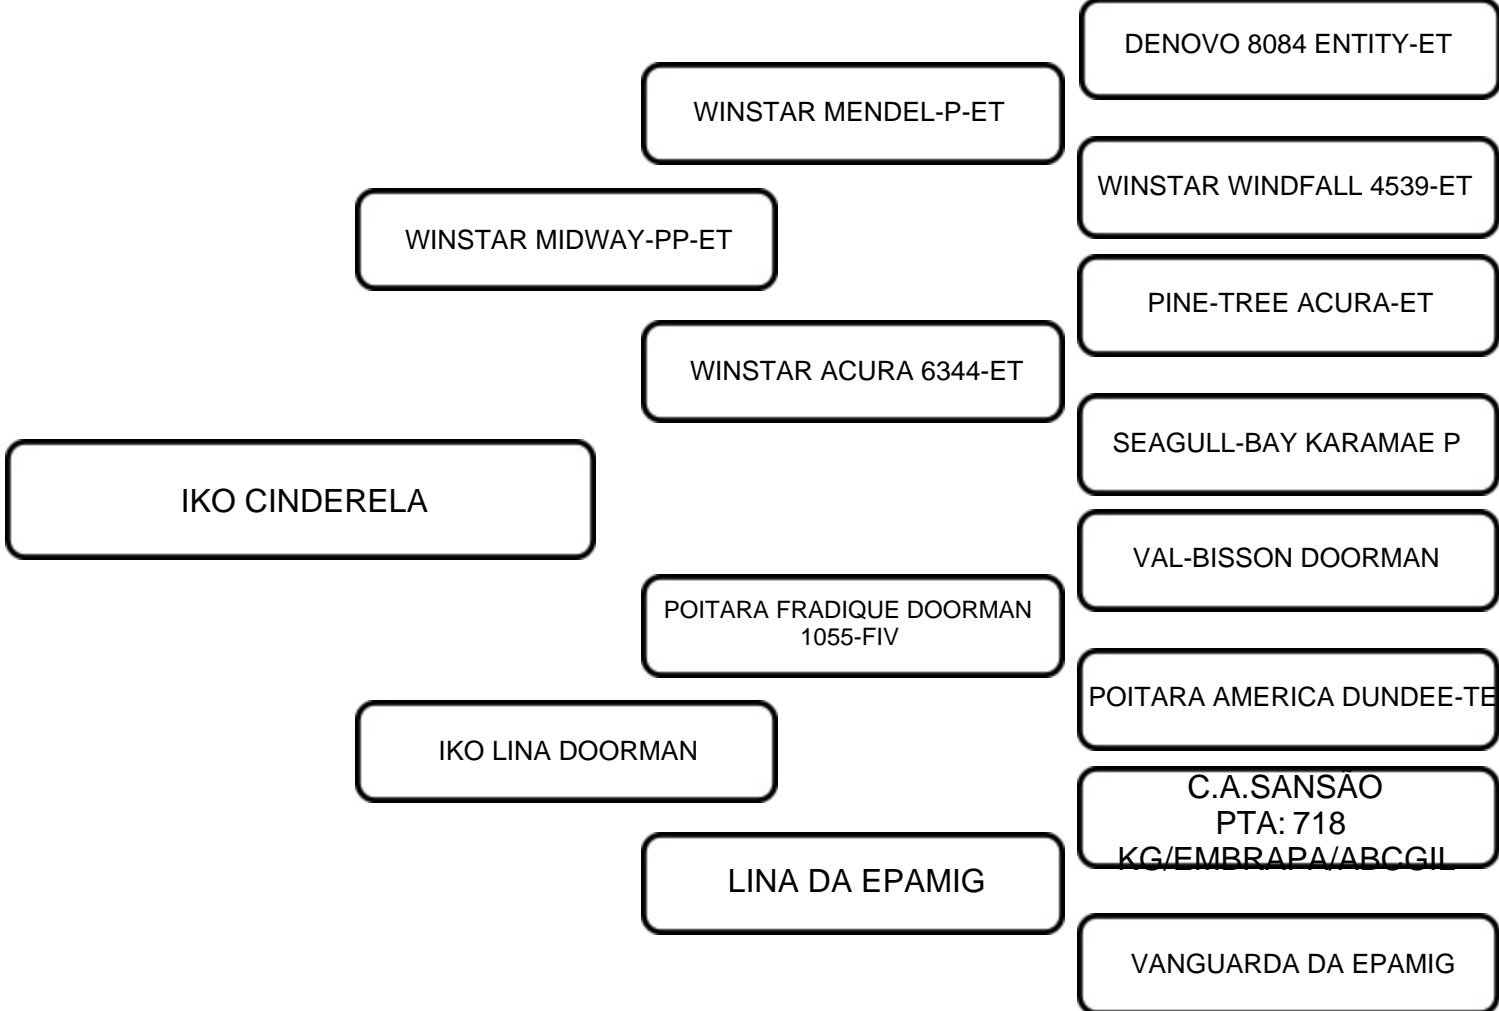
DENOVO 8084 ENTITY-ET

WINSTAR MENDEL-P-ET

WINSTAR WINDFALL 4539-ET

WINSTAR MIDWAY-PP-ET

PINE-TREE ACURA-ET

WINSTAR ACURA 6344-ET

SEAGULL-BAY KARAMAE P

IKO CINDERELA

VAL-BISSON DOORMAN

POITARA FRADIQUE DOORMAN 1055-FIV

POITARA AMERICA DUNDEE-TE

IKO LINA DOORMAN

C.A.SANSÃO
PTA: 718
KG/EMBRAPA/ABCGIL

LINA DA EPAMIG

VANGUARDA DA EPAMIG